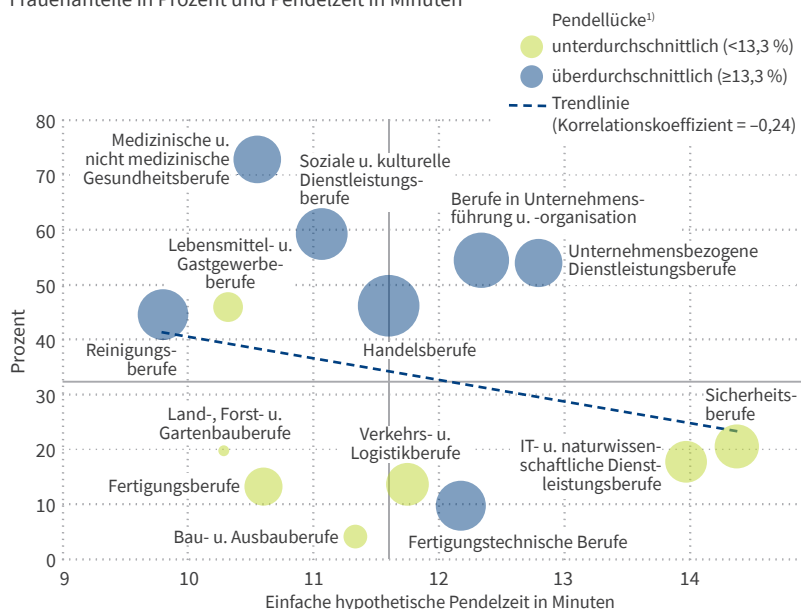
Frauenanteile in Prozent und Pendelzeit in Minuten

Pendellücke$^{1)}$
unterdurchschnittlich (<13,3 %)
überdurchschnittlich (≥13,3 %)
Trendlinie (Korrelationskoeffizient = –0,24)

Medizinische u. nicht medizinische Gesundheitsberufe
Soziale u. kulturelle Dienstleistungsberufe
Berufe in Unternehmensführung u. -organisation
Unternehmensbezogene Dienstleistungsberufe
Lebensmittel- u. Gastgewerbeberufe
Reinigungsberufe
Handelsberufe
Sicherheitsberufe
Land-, Forst- u. Gartenbauberufe
Verkehrs- u. Logistikberufe
IT- u. naturwissenschaftliche Dienstleistungsberufe
Fertigungsberufe
Bau- u. Ausbauberufe
Fertigungstechnische Berufe

Prozent
80
70
60
50
40
30
20
10
0
9
10
11
12
13
14
Einfache hypothetische Pendelzeit in Minuten